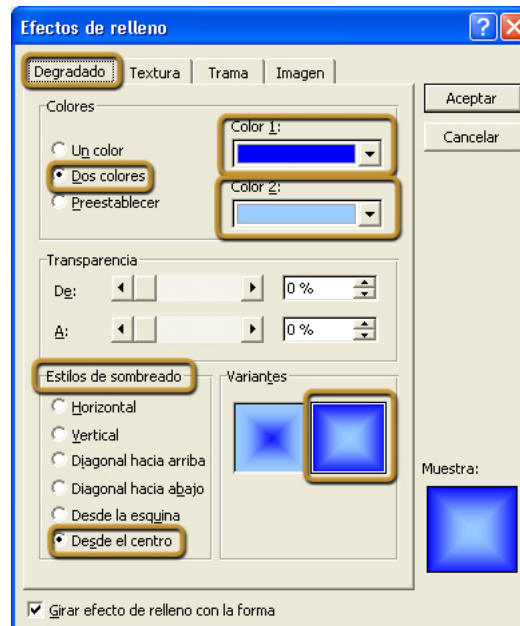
Efectos de relleno

Degradado | Textura | Trama | Imagen

Aceptar

Cancelar

Colores

Un color

Dos colores

Preestablecer

Color 1:

Color 2:

Transparencia

De:

0 %

A:

0 %

Estilos de sombreado

Horizontal

Vertical

Diagonal hacia arriba

Diagonal hacia abajo

Desde la esquina

Desde el centro

Variantes

Muestra:

Girar efecto de relleno con la forma